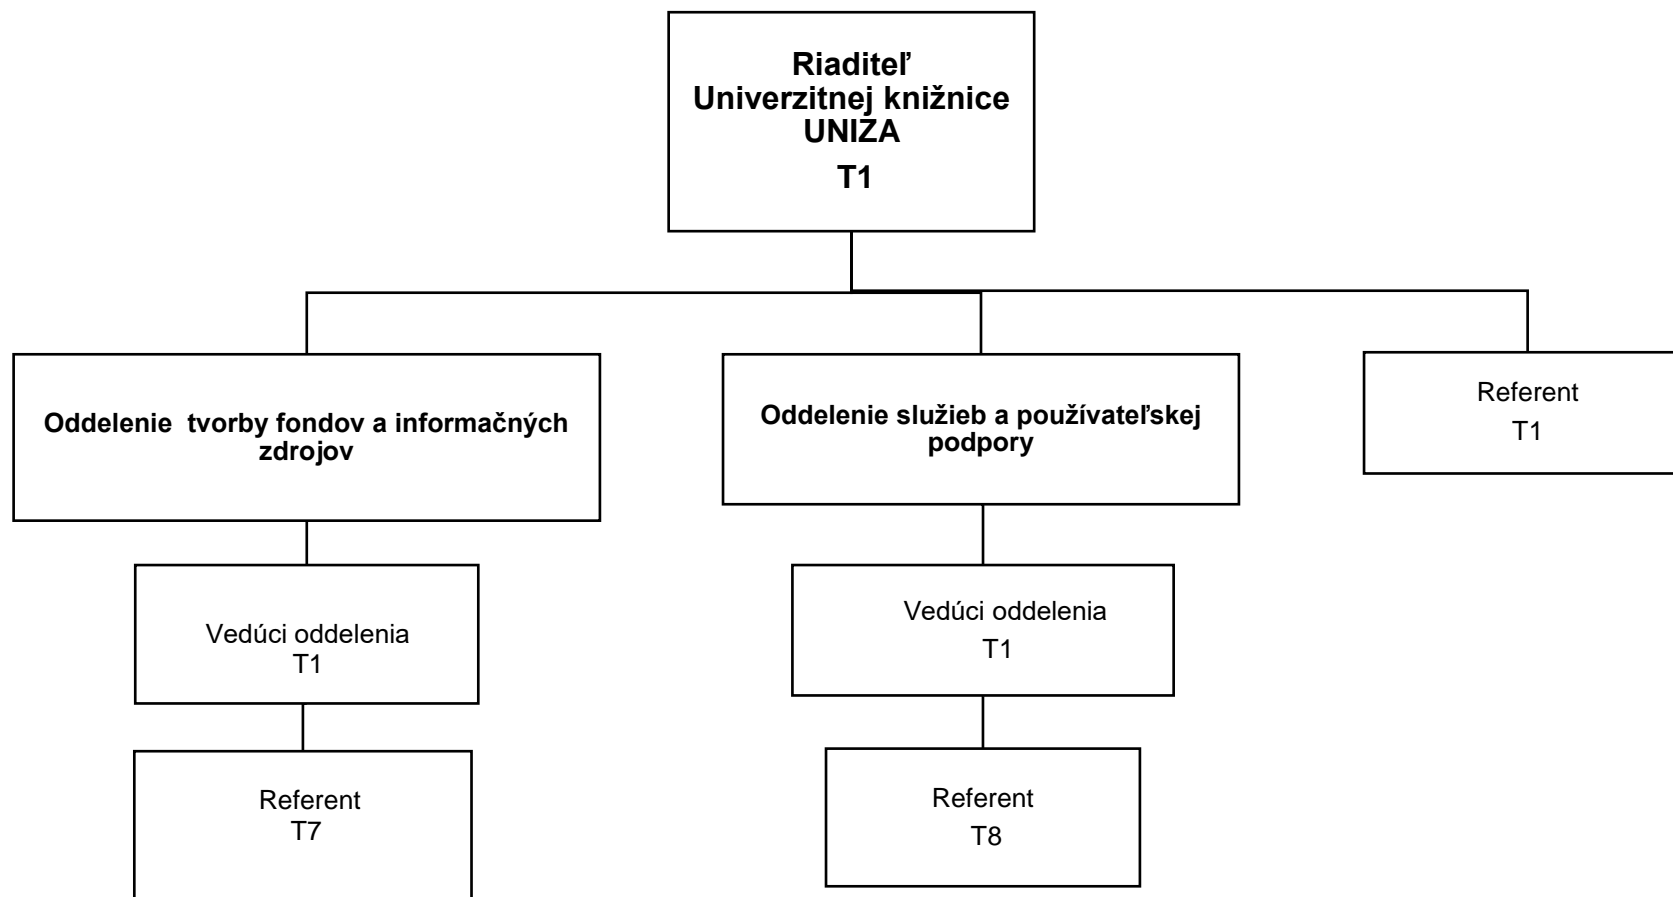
Riaditeľ
Univerzitnej knižnice
UNIZA
T1

Oddelenie tvorby fondov a informačných zdrojov

Oddelenie služieb a používateľskej podpory

Referent
T1

Vedúci oddelenia
T1

Vedúci oddelenia
T1

Referent
T7

Referent
T8